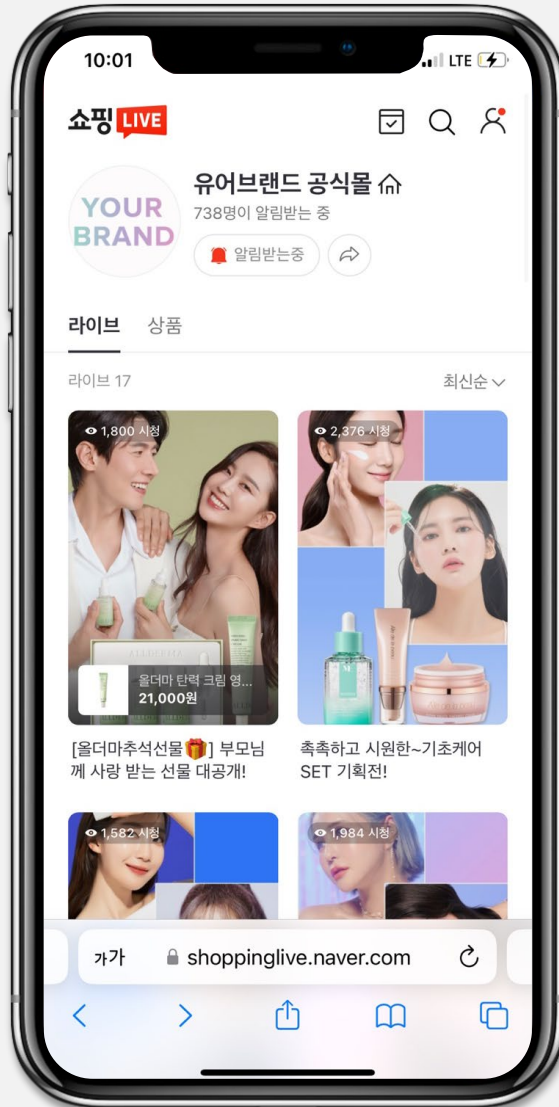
10:01
LTE

쇼핑 LIVE

YOUR BRAND

유어브랜드 공식몰

738명이 알림받는 중

알림받는중

라이브 상품

라이브 17

최신순

1,800 시청

올더마 탄력 크림 영...
21,000원

[올더마추석선물🎁] 부모님께 사랑 받는 선물 대공개!

2,376 시청

촉촉하고 시원한~기초케어 SET 기획전!

1,582 시청

1,984 시청

가가 shoppinglive.naver.com